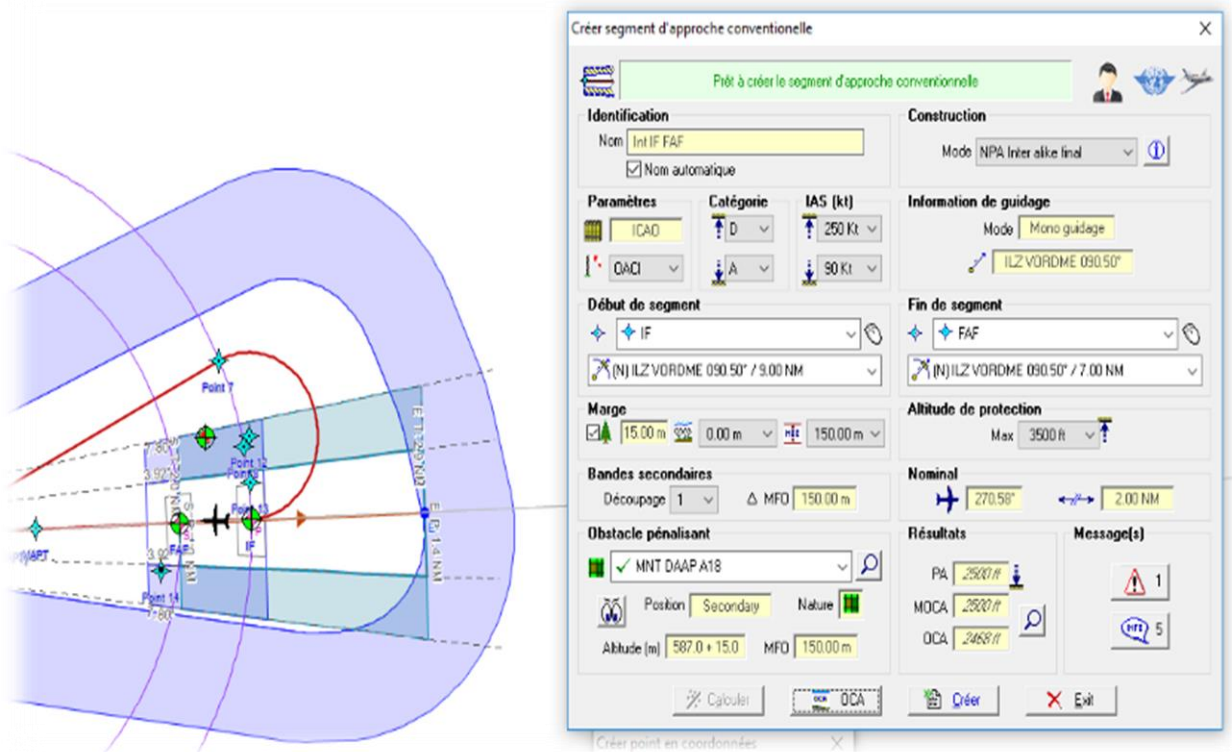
Créer segment d'approche conventionnelle

Prêt à créer le segment d'approche conventionnelle

Identification
Nom Int IF FAF
Nom automatique

Construction
Mode NPA Inter alike final

Paramètres
ICAO
OACI

Catégorie
D
A

IAS (kt)
250 Kt
90 Kt

Information de guidage
Mode Mono guidage
ILZ VORDME 090.50°

Début de segment
IF
(N) ILZ VORDME 090.50° / 9.00 NM

Fin de segment
FAF
(N) ILZ VORDME 090.50° / 7.00 NM

Marge
15.00 m
0.00 m
150.00 m

Altitude de protection
Max 3500 ft

Bandes secondaires
Découpage 1
Δ MFO 150.00 m

Nominal
270.58°
2.00 NM

Obstacle pénalisant
MNT DAAP A18
Position Secondary
Nature
Altitude (m) 587.0 + 15.0
MFO 150.00 m

Résultats
PA 2500 ft
MOCA 2520 ft
OCA 2468 ft

Message(s)
1
5

Calculer
OCA
Créer
Exit

Créer point en coordonnées

Point 7
Point 12
Point 14
FAF
IF
3.92°
3.00°
7.80°
APT
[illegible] NM
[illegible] 14 NM